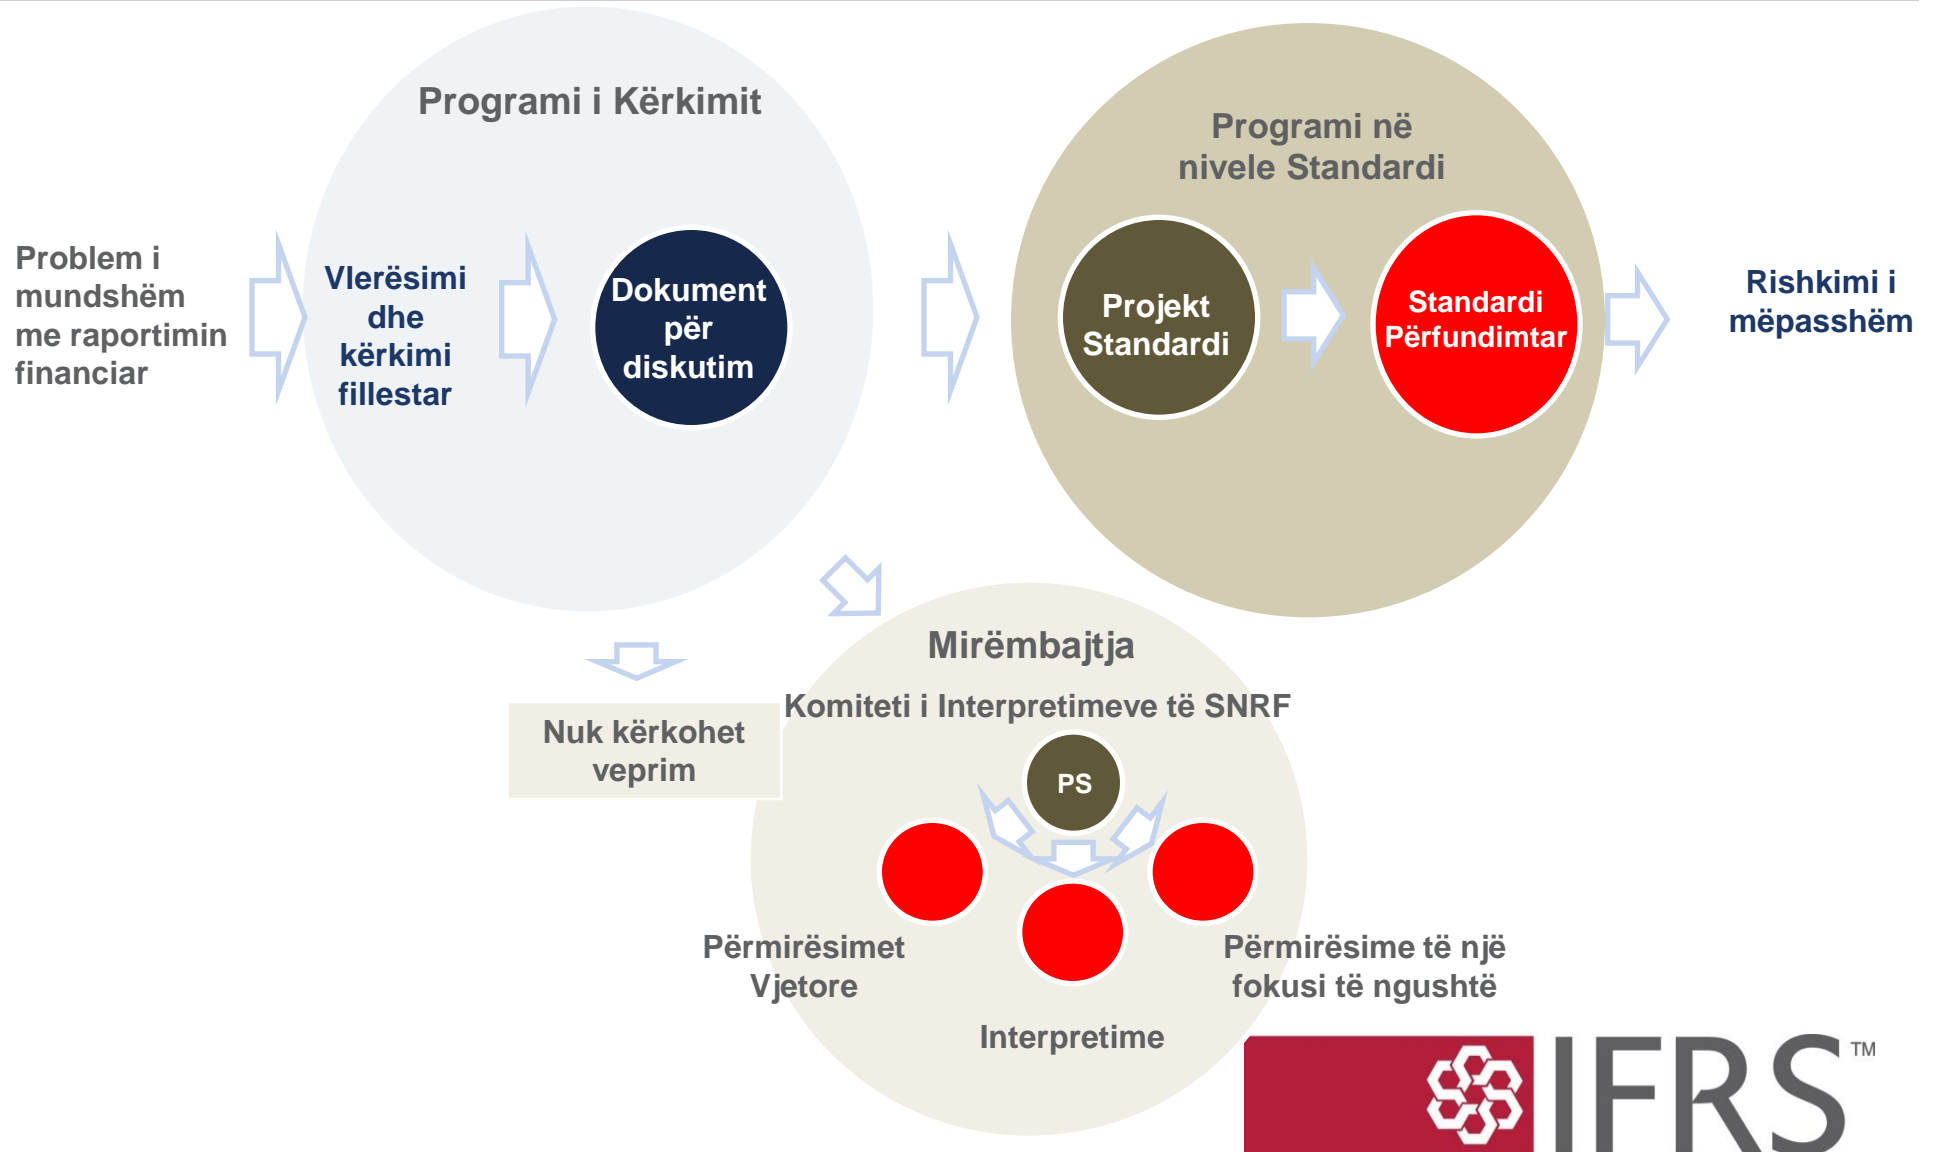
Programi i Kërkimit

Programi në nivele Standardi

Problem i mundshëm me raportimin financiar

Vlerësimi dhe kërkimi fillestar

Dokument për diskutim

Projekt Standardi

Standardi Përfundimtar

Rishkimi i mëpasshëm

Mirëmbajtja

Komiteti i Interpretimeve të SNRF

Nuk kërkohet veprim

PS

Përmirësimet Vjetore

Përmirësime të një fokusi të ngushtë

Interpretime

IFRS™